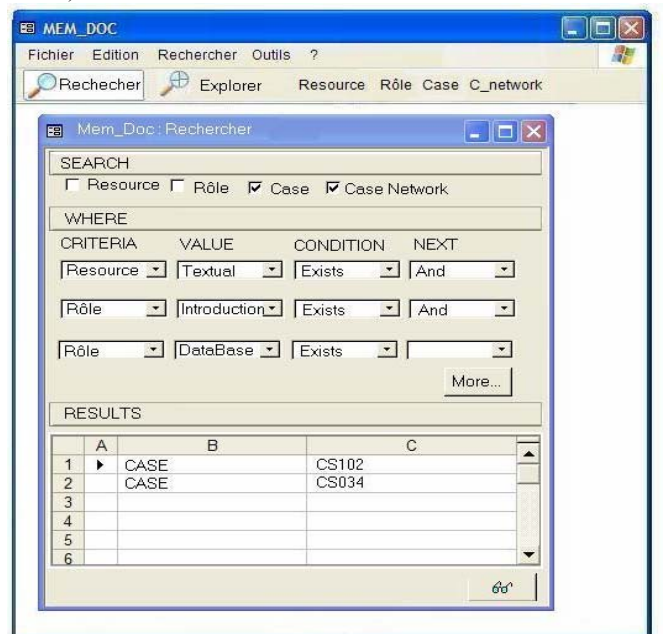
MEM_DOC

Fichier Edition Rechercher Outils ?

Rechecher Explorer Resource Rôle Case C_network

Mem_Doc : Rechercher

SEARCH

☐ Resource ☐ Rôle ☑ Case ☑ Case Network

WHERE

CRITERIA VALUE CONDITION NEXT

Resource Textual Exists And

Rôle Introduction Exists And

Rôle DataBase Exists

More...

RESULTS

| | A | B | C |
|---|---|---|---|
| 1 | ▸ | CASE | CS102 |
| 2 | | CASE | CS034 |
| 3 | | | |
| 4 | | | |
| 5 | | | |
| 6 | | | |